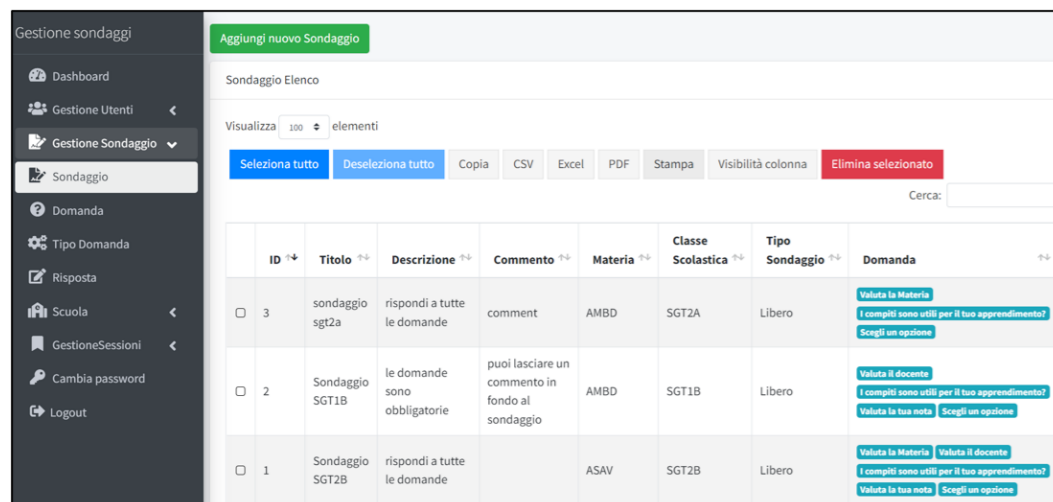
Gestione sondaggi

Dashboard
Gestione Utenti
Gestione Sondaggio
Sondaggio
Domanda
Tipo Domanda
Risposta
Scuola
GestioneSessioni
Cambia password
Logout

Aggiungi nuovo Sondaggio

Sondaggio Elenco

Visualizza 100 elementi

Seleziona tutto | Deseleziona tutto | Copia | CSV | Excel | PDF | Stampa | Visibilità colonna | Elimina selezionato

Cerca:

| | ID | Titolo | Descrizione | Commento | Materia | Classe Scolastica | Tipo Sondaggio | Domanda |
|---|---|---|---|---|---|---|---|---|
| ☐ | 3 | sondaggio sgt2a | rispondi a tutte le domande | comment | AMBD | SGT2A | Libero | Valuta la Materia; I compiti sono utili per il tuo apprendimento?; Scegli un opzione |
| ☐ | 2 | Sondaggio SGT1B | le domande sono obbligatorie | puoi lasciare un commento in fondo al sondaggio | AMBD | SGT1B | Libero | Valuta il docente; I compiti sono utili per il tuo apprendimento?; Valuta la tua nota; Scegli un opzione |
| ☐ | 1 | Sondaggio SGT2B | rispondi a tutte le domande | | ASAV | SGT2B | Libero | Valuta la Materia; Valuta il docente; I compiti sono utili per il tuo apprendimento?; Valuta la tua nota; Scegli un opzione |